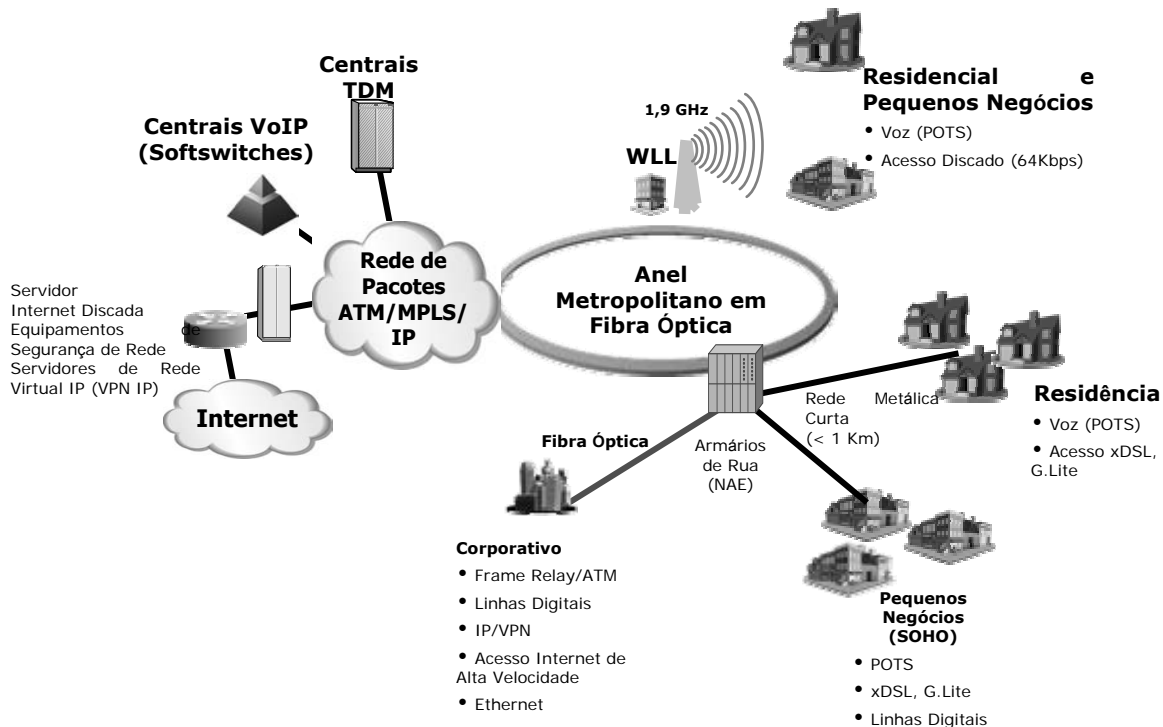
Centrais TDM

Centrais VoIP (Softswitches)

1,9 GHz

WLL

Residencial e Pequenos Negócios
• Voz (POTS)
• Acesso Discado (64Kbps)

Servidor Internet Discada Equipamentos de Segurança de Rede Servidores de Rede Virtual IP (VPN IP)

Rede de Pacotes ATM/MPLS/ IP

Anel Metropolitano em Fibra Óptica

Internet

Rede Metálica Curta (< 1 Km)

Residência
• Voz (POTS)
• Acesso xDSL, G.Lite

Fibra Óptica

Armários de Rua (NAE)

Corporativo
• Frame Relay/ATM
• Linhas Digitais
• IP/VPN
• Acesso Internet de Alta Velocidade
• Ethernet

Pequenos Negócios (SOHO)
• POTS
• xDSL, G.Lite
• Linhas Digitais